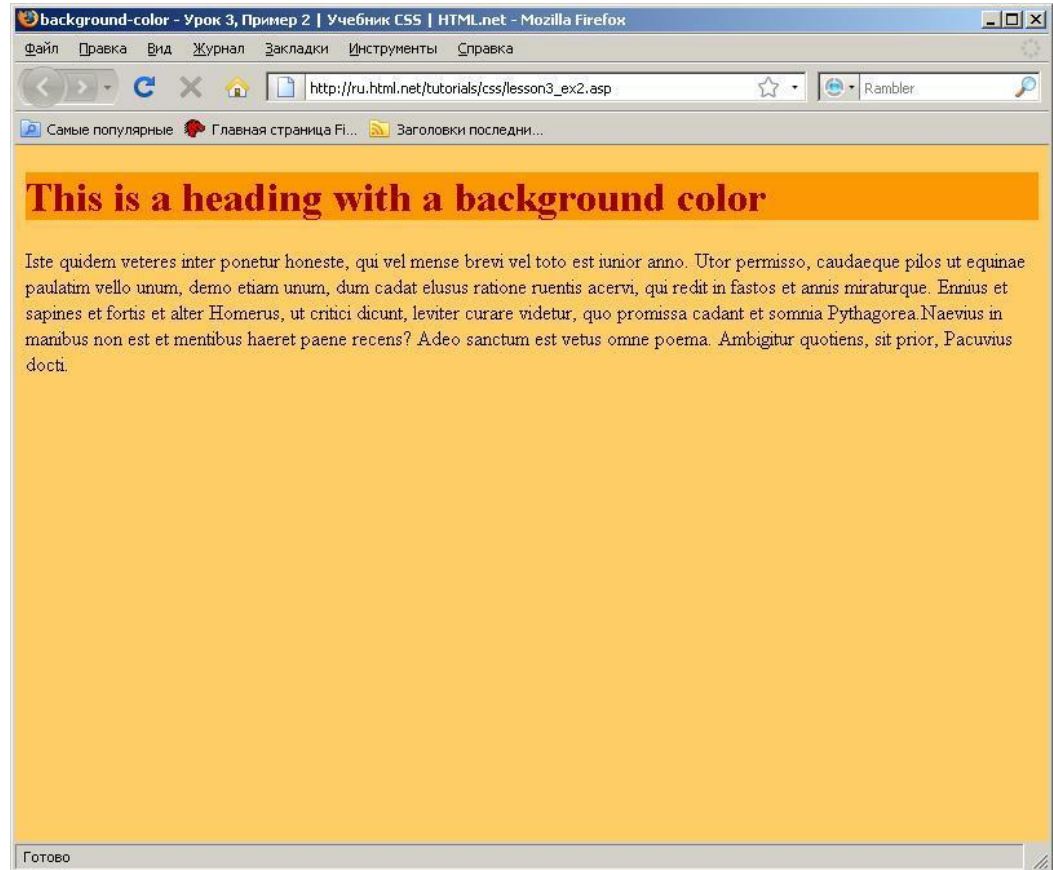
background-color - Урок 3, Пример 2 | Учебник CSS | HTML.net - Mozilla Firefox

Файл Правка Вид Журнал Закладки Инструменты Справка

http://ru.html.net/tutorials/css/lesson3_ex2.asp

Rambler

Самые популярные Главная страница Fi... Заголовки последни...

This is a heading with a background color

Iste quidem veteres inter ponetur honeste, qui vel mense brevi vel toto est iunior anno. Utor permisso, caudaeque pilos ut equinae paulatim vello unum, demo etiam unum, dum cadat elusus ratione ruentis acervi, qui redit in fastos et annis miraturque. Ennius et sapines et fortis et alter Homerus, ut critici dicunt, leviter curare videtur, quo promissa cadant et somnia Pythagorea.Naevius in manibus non est et mentibus haeret paene recens? Adeo sanctum est vetus omne poema. Ambigitur quotiens, sit prior, Pacuvius docti.

Готово